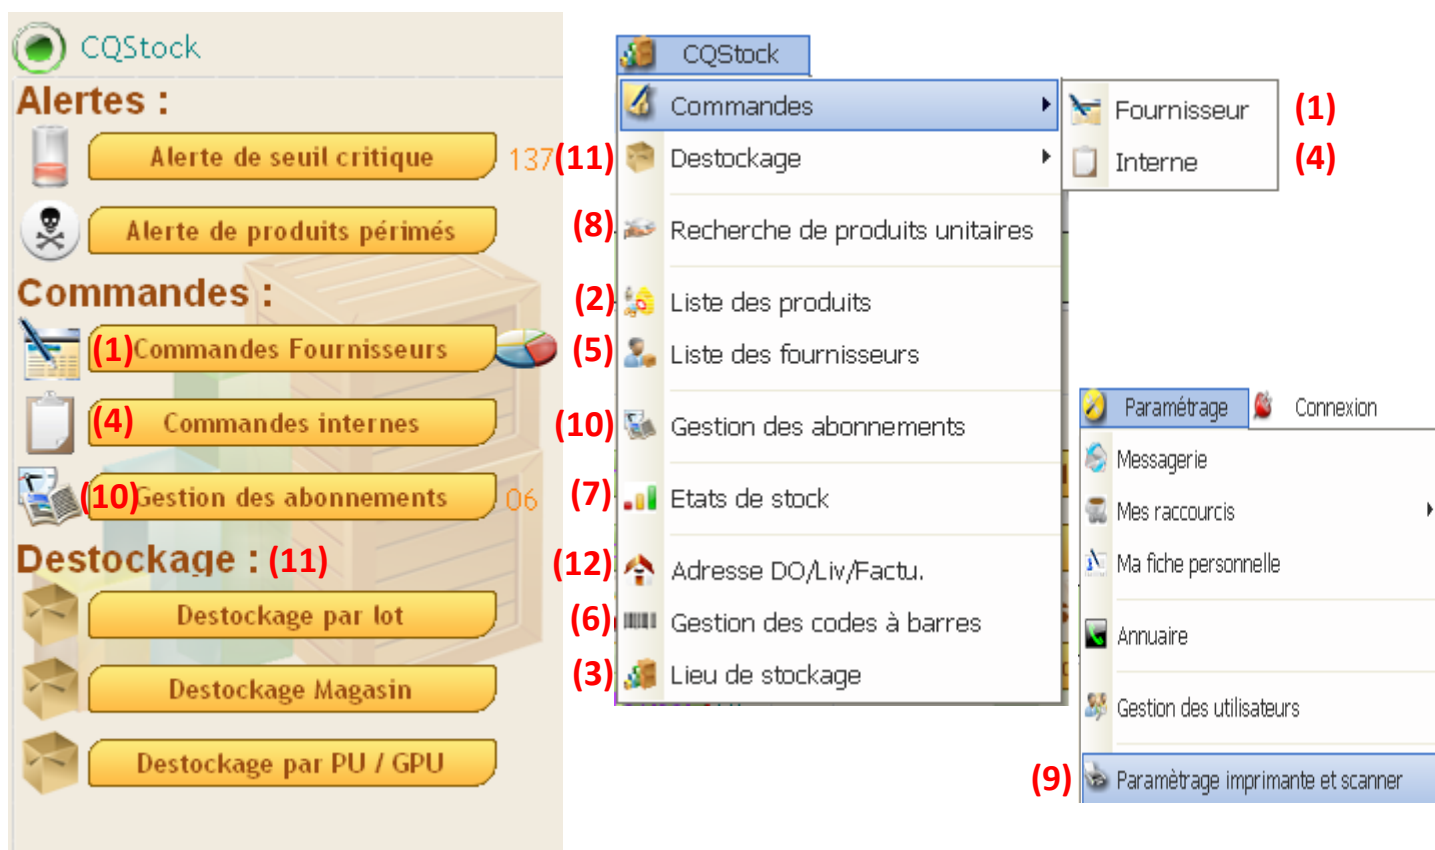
CQStock

Alertes :

Alerte de seuil critique 137

Alerte de produits périmés

Commandes :

(1)Commandes Fournisseurs

(4) Commandes internes

(10)Gestion des abonnements 06

Destockage : (11)

Destockage par lot

Destockage Magasin

Destockage par PU / GPU

CQStock

Commandes

(11) Destockage

(8) Recherche de produits unitaires

(2) Liste des produits

(5) Liste des fournisseurs

(10) Gestion des abonnements

(7) Etats de stock

(12) Adresse DO/Liv/Factu.

(6) Gestion des codes à barres

(3) Lieu de stockage

Fournisseur (1)

Interne (4)

Paramétrage Connexion

Messagerie

Mes raccourcis

Ma fiche personnelle

Annuaire

Gestion des utilisateurs

(9) Paramètrage imprimante et scanner